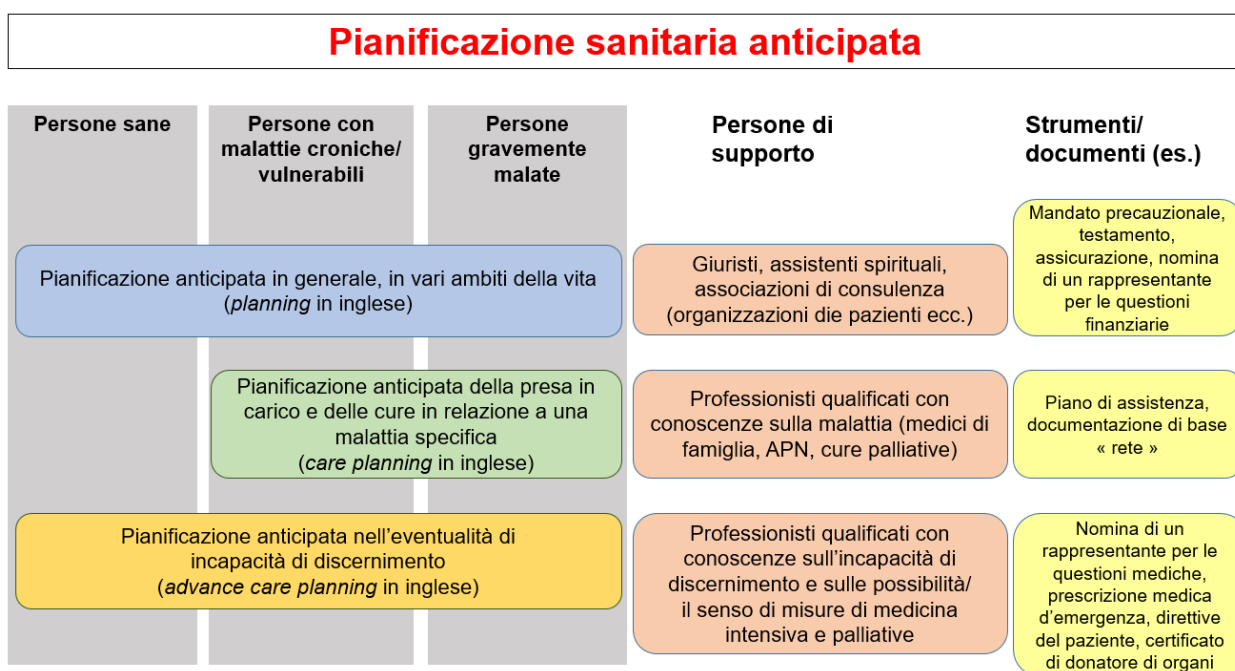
Pianificazione sanitaria anticipata

Persone sane

Persone con malattie croniche/ vulnerabili

Persone gravemente malate

Persone di supporto

Strumenti/ documenti (es.)

Pianificazione anticipata in generale, in vari ambiti della vita (*planning* in inglese)

Giuristi, assistenti spirituali, associazioni di consulenza (organizzazioni die pazienti ecc.)

Mandato precauzionale, testamento, assicurazione, nomina di un rappresentante per le questioni finanziarie

Pianificazione anticipata della presa in carico e delle cure in relazione a una malattia specifica (*care planning* in inglese)

Professionisti qualificati con conoscenze sulla malattia (medici di famiglia, APN, cure palliative)

Piano di assistenza, documentazione di base « rete »

Pianificazione anticipata nell'eventualità di incapacità di discernimento (*advance care planning* in inglese)

Professionisti qualificati con conoscenze sull'incapacità di discernimento e sulle possibilità/ il senso di misure di medicina intensiva e palliative

Nomina di un rappresentante per le questioni mediche, prescrizione medica d'emergenza, direttive del paziente, certificato di donatore di organi